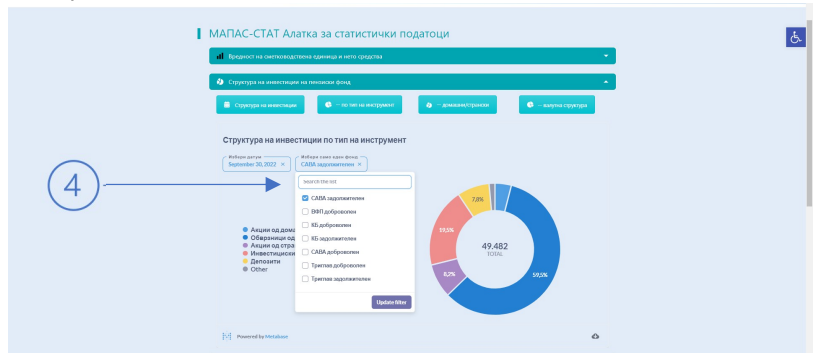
МАПАС-СТАТ Алатка за статистички податоци

Вредност на сметководствена единица и нето средства

Структура на инвестиции на пензиски фонд

Структура на инвестиции

... по тип на инструмент

... домашни/странски

... валутна структура

Структура на инвестиции по тип на инструмент

Избери датум
September 30, 2022 ×

Избери само еден фонд
САВА задолжителен ×

4

Search the list

САВА задолжителен

ВФП доброволен

КБ доброволен

КБ задолжителен

САВА доброволен

Триглав доброволен

Триглав задолжителен

Update filter

Акции од дома
Обврзници од
Акции од стра
Инвестициск
Депозити
Other

7,8%

19,5%

49.482
TOTAL

8,2%

59,5%

Powered by Metabase